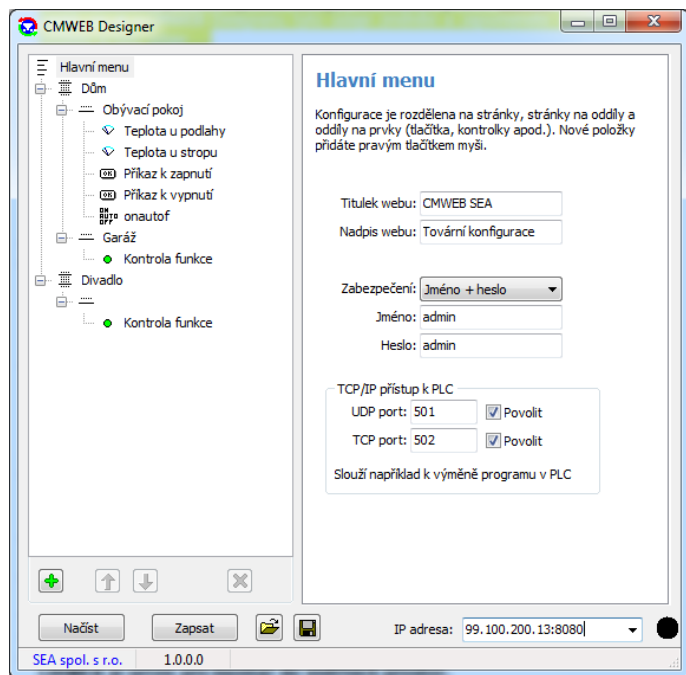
CMWEB Designer

Hlavní menu
Dům
Obývací pokoj
Teplota u podlahy
Teplota u stropu
OK Příkaz k zapnutí
OK Příkaz k vypnutí
ON AUTO OFF onautof
Garáž
Kontrola funkce
Divadlo
Kontrola funkce

Hlavní menu

Konfigurace je rozdělena na stránky, stránky na oddíly a oddíly na prvky (tlačítka, kontrolky apod.). Nové položky přidáte pravým tlačítkem myši.

Titulek webu: CMWEB SEA
Nadpis webu: Tovární konfigurace

Zabezpečení: Jméno + heslo
Jméno: admin
Heslo: admin

TCP/IP přístup k PLC
UDP port: 501 Povolit
TCP port: 502 Povolit
Slouží například k výměně programu v PLC

Načíst
Zapsat
IP adresa: 99.100.200.13:8080

SEA spol. s r.o.
1.0.0.0